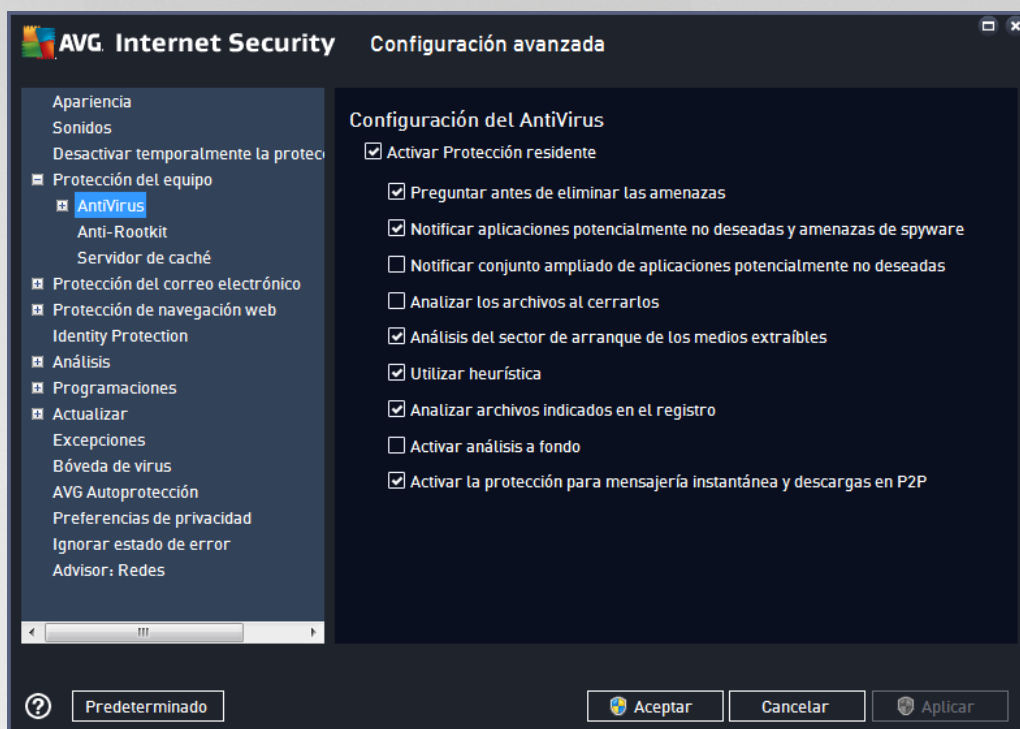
AVG. Internet Security Configuración avanzada

Apariencia
Sonidos
Desactivar temporalmente la protecc
Protección del equipo
AntiVirus
Anti-Rootkit
Servidor de caché
Protección del correo electrónico
Protección de navegación web
Identity Protection
Análisis
Programaciones
Actualizar
Excepciones
Bóveda de virus
AVG Autoprotección
Preferencias de privacidad
Ignorar estado de error
Advisor: Redes

Configuración del AntiVirus
Activar Protección residente
Preguntar antes de eliminar las amenazas
Notificar aplicaciones potencialmente no deseadas y amenazas de spyware
Notificar conjunto ampliado de aplicaciones potencialmente no deseadas
Analizar los archivos al cerrarlos
Análisis del sector de arranque de los medios extraíbles
Utilizar heurística
Analizar archivos indicados en el registro
Activar análisis a fondo
Activar la protección para mensajería instantánea y descargas en P2P

Predeterminado
Aceptar
Cancelar
Aplicar